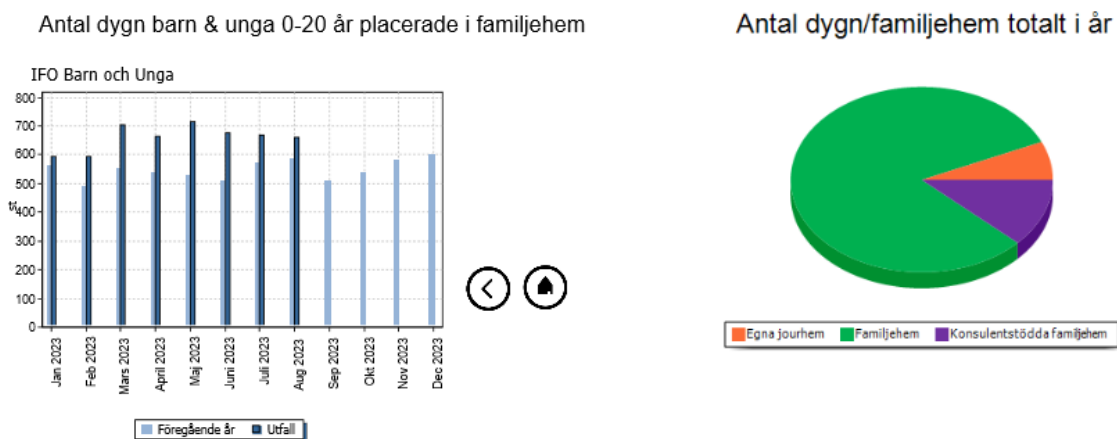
Antal dygn barn & unga 0-20 år placerade i familjehem

IFO Barn och Unga

800
700
600
500
400
300
200
100
0

Jan 2023
Feb 2023
Mars 2023
April 2023
Maj 2023
Juni 2023
Juli 2023
Aug 2023
Sep 2023
Okt 2023
Nov 2023
Dec 2023

Föregående år
Utfall

Antal dygn/familjehem totalt i år

Egna jourhem
Familjehem
Konsulentstödda familjehem